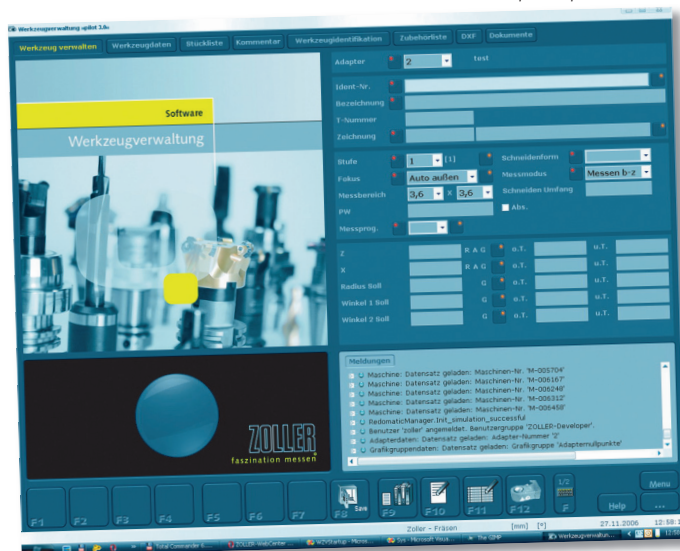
Werkzeugverwaltung »pilot 1.6«

Werkzeug verwalten | Werkzeugdaten | Stückliste | Kommentar | Werkzeugidentifikation | Zubehörliste | DXF | Dokumente

Software

Werkzeugverwaltung

ZOLLER

faszination messen

Adapter 2 test

Ident-Nr.

Bezeichnung

T-Nummer

Zeichnung

Stufe 1 (1)

Fokus Auto außen

Messbereich 3,6 x 3,6

PW

Messprog.

Schneidenform

Messmodus Messen b-z

Schneiden Umfang

Abs.

Z R A G o.T. u.T.

X R A G o.T. u.T.

Radius Soll G o.T. u.T.

Winkel 1 Soll G o.T. u.T.

Winkel 2 Soll G o.T. u.T.

Meldungen

Maschine: Datensatz geladen: Maschinen-Nr. 'M-005704'
Maschine: Datensatz geladen: Maschinen-Nr. 'M-006167'
Maschine: Datensatz geladen: Maschinen-Nr. 'M-005249'
Maschine: Datensatz geladen: Maschinen-Nr. 'M-006312'
Maschine: Datensatz geladen: Maschinen-Nr. 'M-006450'
RedomaticManager.Init_simulation_successful
Benutzer 'zoller' angemeldet. Benutzergruppe 'ZOLLER-Developer'.
Adapterdaten: Datensatz geladen: Adapter-Nummer '2'
Grafikgruppendaten: Datensatz geladen: Grafikgruppe 'Adapternullpunkte'

F1 F2 F3 F4 F5 F6 F7 F8 Save F9 F10 F11 F12 1/2 F Help Menu ...

Zoller - Fräsen [mm] [°] 27.11.2006 12:58:1

Total Commander 6... ZOLLER-WebCenter ... W2VStartup - Micros... Sys - Microsoft Visua... The GIMP Werkzeugverwaltu... 12:5